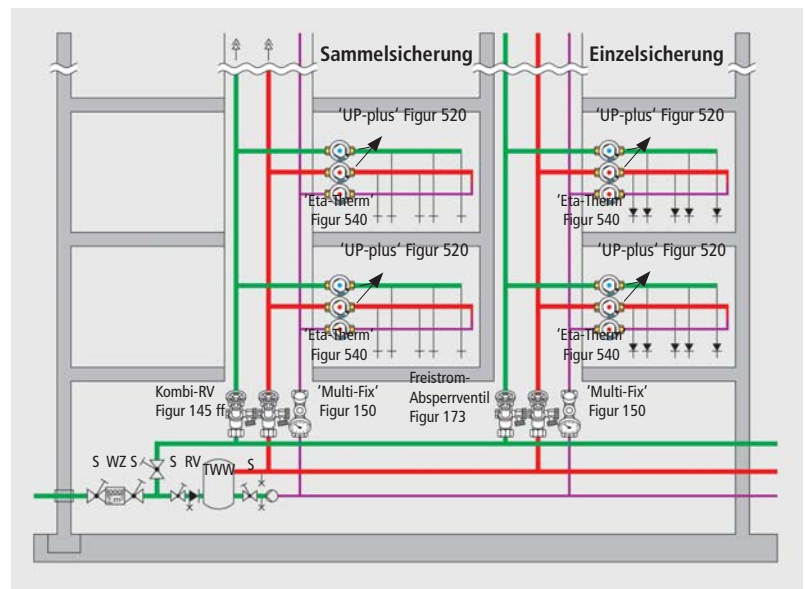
Sammelsicherung

Einzelsicherung

'UP-plus' Figur 520

'Eta-Therm' Figur 540

'UP-plus' Figur 520

'Eta-Therm' Figur 540

'UP-plus' Figur 520

'Eta-Therm' Figur 540

'UP-plus' Figur 520

'Eta-Therm' Figur 540

Kombi-RV Figur 145 ff.

'Multi-Fix' Figur 150

Freistrom-Absperrventil Figur 173

'Multi-Fix' Figur 150

S WZ S

S RV

TWW

S